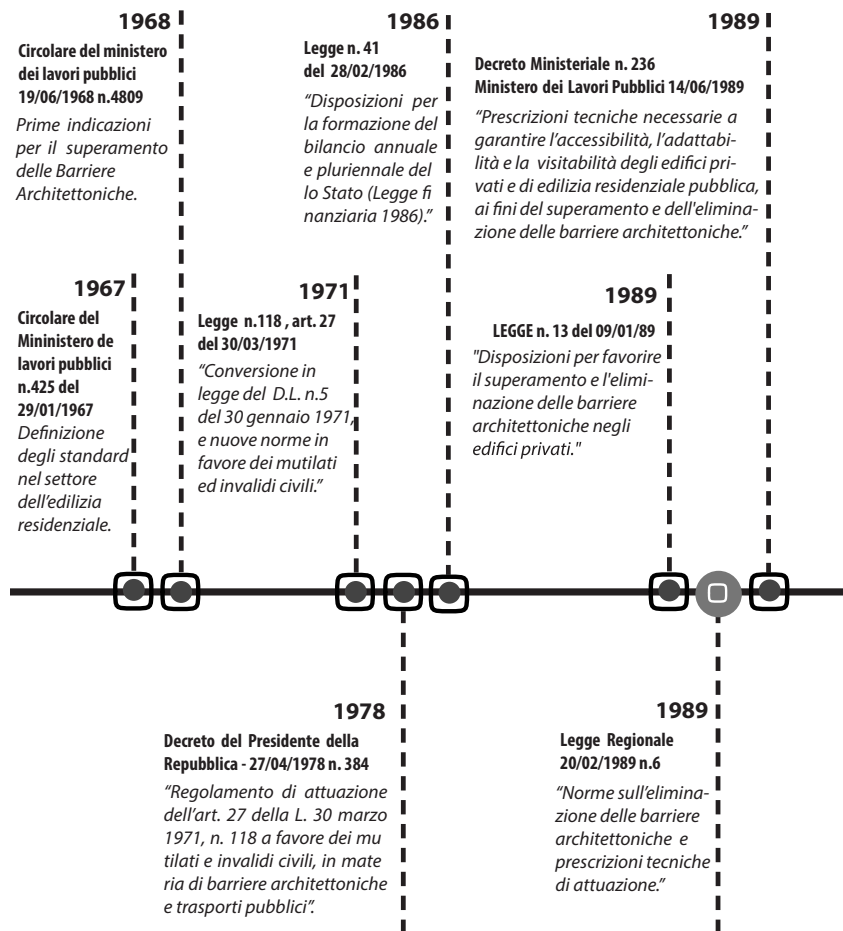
1968
Circolare del ministero dei lavori pubblici 19/06/1968 n.4809
Prime indicazioni per il superamento delle Barriere Architettoniche.

1986
Legge n. 41 del 28/02/1986
"Disposizioni per la formazione del bilancio annuale e pluriennale del lo Stato (Legge fi nanziaria 1986)."

1989
Decreto Ministeriale n. 236 Ministero dei Lavori Pubblici 14/06/1989
"Prescrizioni tecniche necessarie a garantire l'accessibilità, l'adattabilità e la visitabilità degli edifici privati e di edilizia residenziale pubblica, ai fini del superamento e dell'eliminazione delle barriere architettoniche."

1967
Circolare del Mininistero de lavori pubblici n.425 del 29/01/1967
Definizione degli standard nel settore dell'edilizia residenziale.

1971
Legge n.118 , art. 27 del 30/03/1971
"Conversione in legge del D.L. n.5 del 30 gennaio 1971, e nuove norme in favore dei mutilati ed invalidi civili."

1989
LEGGE n. 13 del 09/01/89
"Disposizioni per favorire il superamento e l'eliminazione delle barriere architettoniche negli edifici privati."

1978
Decreto del Presidente della Repubblica - 27/04/1978 n. 384
"Regolamento di attuazione dell'art. 27 della L. 30 marzo 1971, n. 118 a favore dei mu tilati e invalidi civili, in mate ria di barriere architettoniche e trasporti pubblici".

1989
Legge Regionale 20/02/1989 n.6
"Norme sull'eliminazione delle barriere architettoniche e prescrizioni tecniche di attuazione."